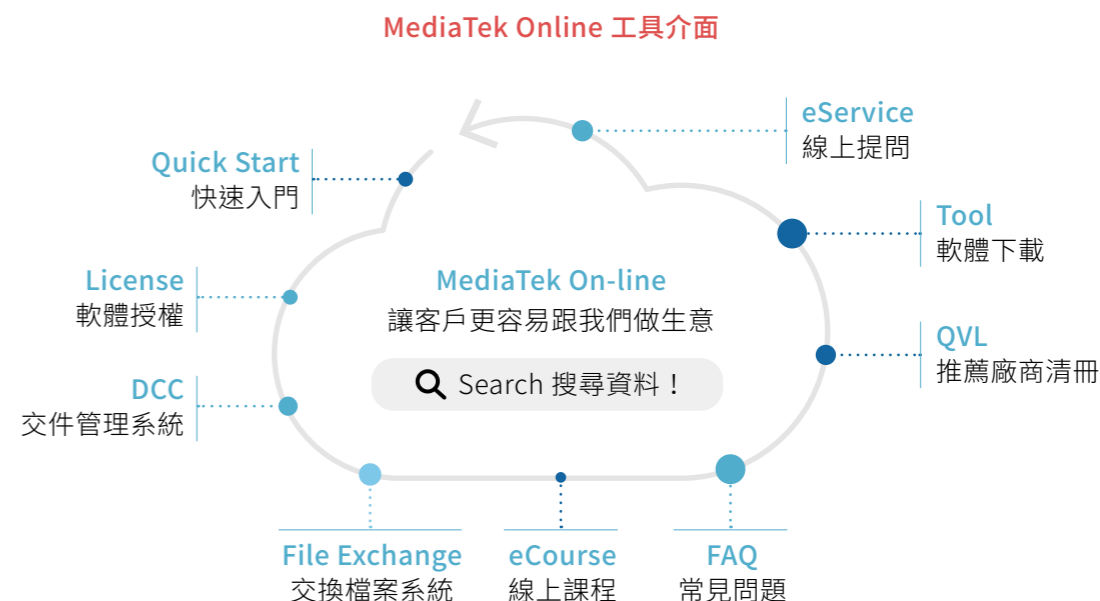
MediaTek Online 工具介面

eService
線上提問

Quick Start
快速入門

Tool
軟體下載

License
軟體授權

MediaTek On-line
讓客戶更容易跟我們做生意

Search 搜尋資料！

QVL
推薦廠商清冊

DCC
交件管理系統

File Exchange
交換檔案系統

eCourse
線上課程

FAQ
常見問題